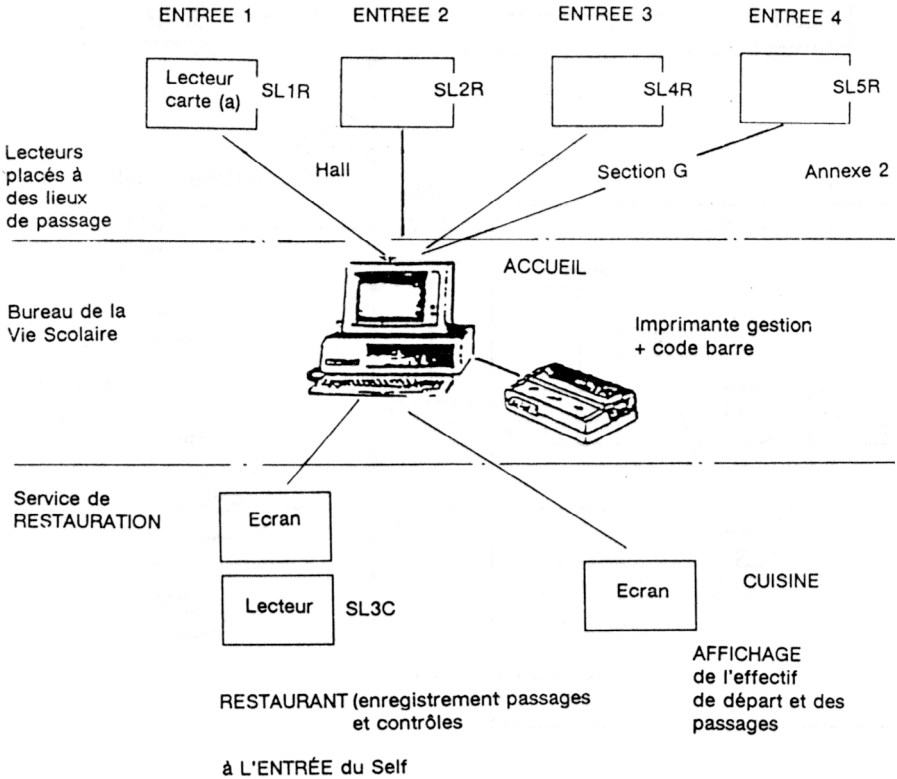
ENTREE 1 ENTREE 2 ENTREE 3 ENTREE 4

Lecteur carte (a) SL1R

SL2R

SL4R

SL5R

Lecteurs placés à des lieux de passage

Hall

Section G

Annexe 2

ACCUEIL

Bureau de la Vie Scolaire

Imprimante gestion + code barre

Service de RESTAURATION

Ecran

Lecteur SL3C

Ecran

CUISINE

AFFICHAGE de l'effectif de départ et des passages

RESTAURANT (enregistrement passages et contrôles

à L'ENTRÉE du Self